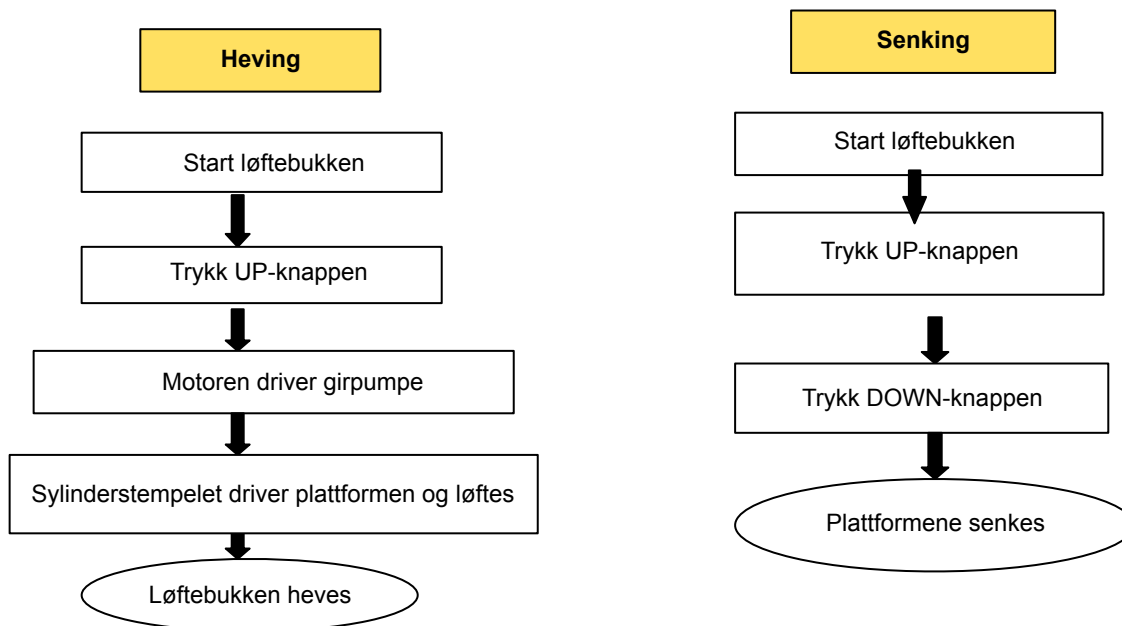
Heving

Start løftebukken

Trykk UP-knappen

Motoren driver girpumpe

Sylinderstempelet driver plattformen og løftes

Løftebukken heves

Senking

Start løftebukken

Trykk UP-knappen

Trykk DOWN-knappen

Plattformene senkes